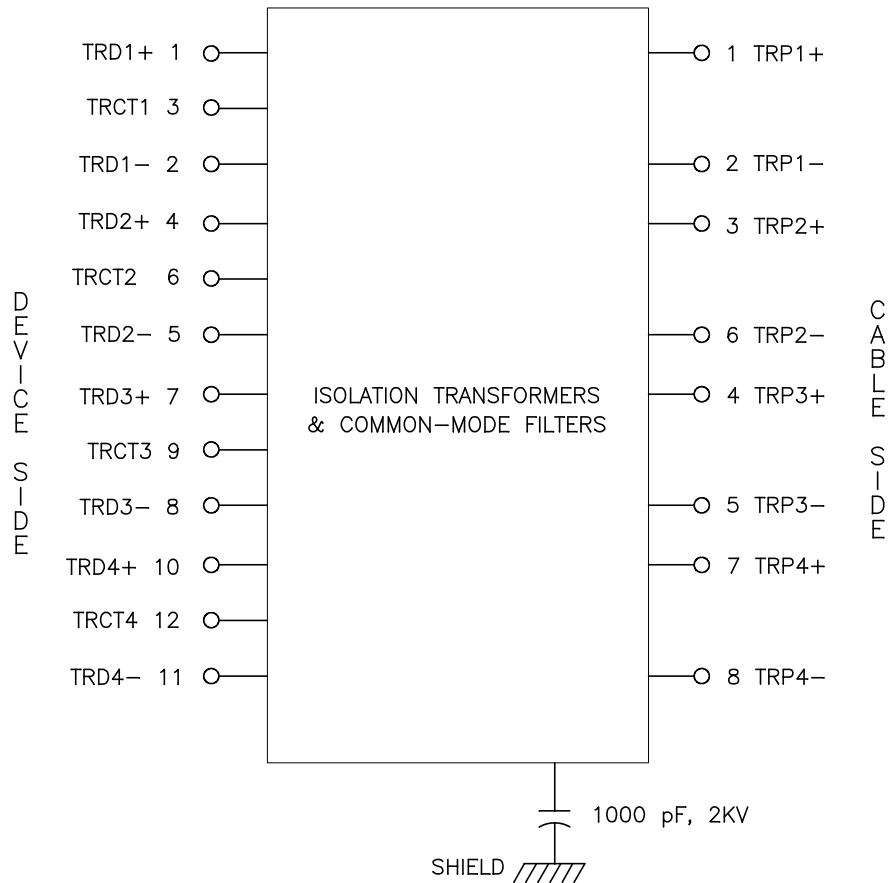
DEVICE SIDE

TRD1+ 1
TRCT1 3
TRD1− 2
TRD2+ 4
TRCT2 6
TRD2− 5
TRD3+ 7
TRCT3 9
TRD3− 8
TRD4+ 10
TRCT4 12
TRD4− 11

ISOLATION TRANSFORMERS
& COMMON−MODE FILTERS

1 TRP1+
2 TRP1−
3 TRP2+
6 TRP2−
4 TRP3+
5 TRP3−
7 TRP4+
8 TRP4−

CABLE SIDE

1000 pF, 2KV

SHIELD